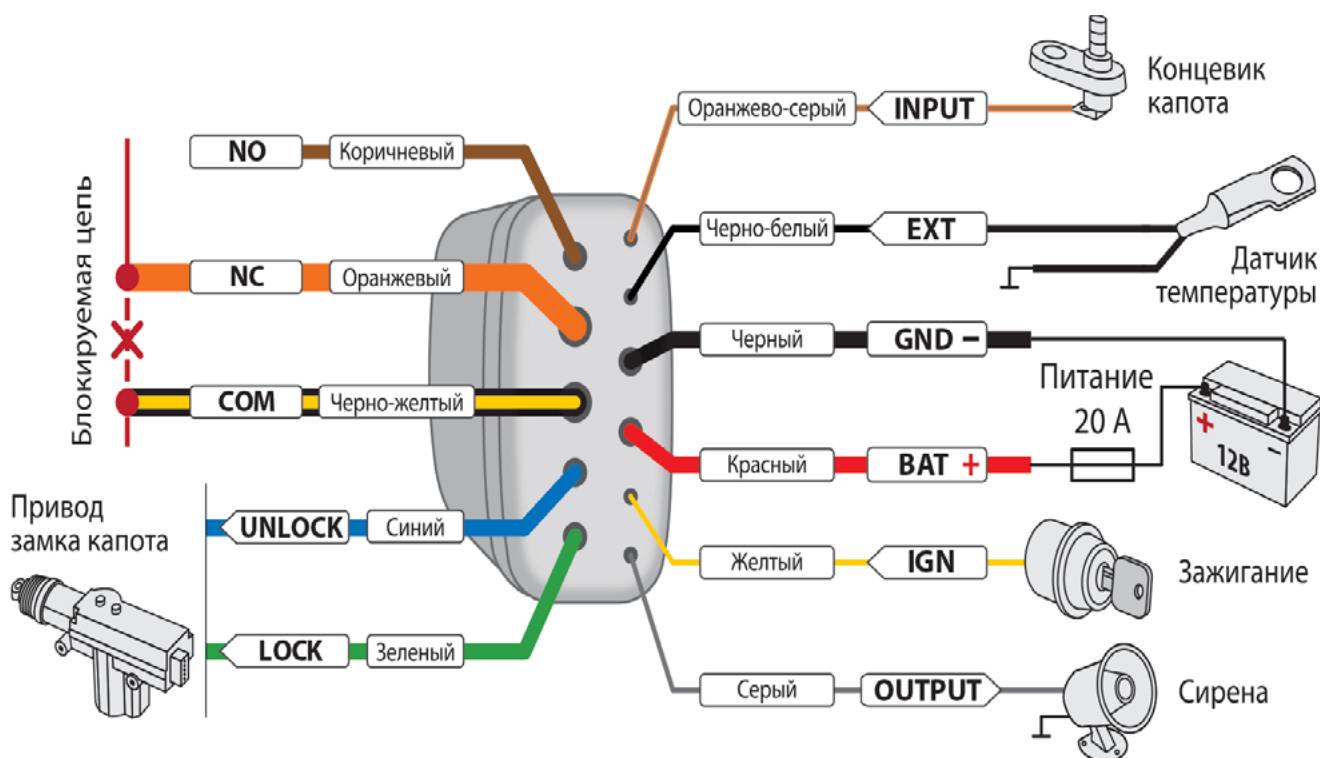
Концевик капота

Оранжево-серый
INPUT

NO
Коричневый

Черно-белый
EXT

Датчик температуры

Блокируемая цепь

NC
Оранжевый

Черный
GND −

Питание
20 А

COM
Черно-желтый

+
−
12В

Красный
BAT +

Привод замка капота

UNLOCK
Синий

Желтый
IGN

Зажигание

LOCK
Зеленый

Серый
OUTPUT

Сирена